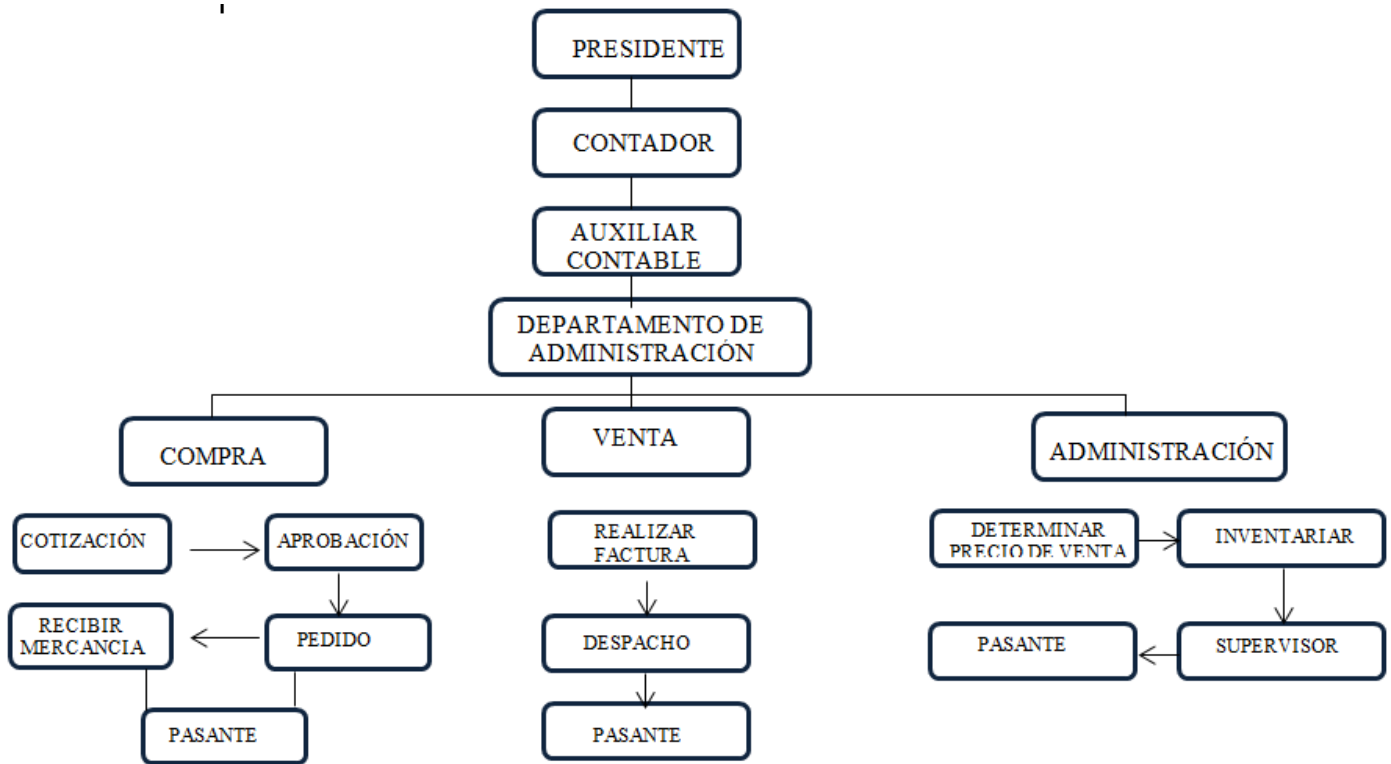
PRESIDENTE

CONTADOR

AUXILIAR CONTABLE

DEPARTAMENTO DE ADMINISTRACIÓN

COMPRA

VENTA

ADMINISTRACIÓN

COTIZACIÓN

APROBACIÓN

RECIBIR MERCANCIA

PEDIDO

PASANTE

REALIZAR FACTURA

DESPACHO

PASANTE

DETERMINAR PRECIO DE VENTA

INVENTARIAR

PASANTE

SUPERVISOR